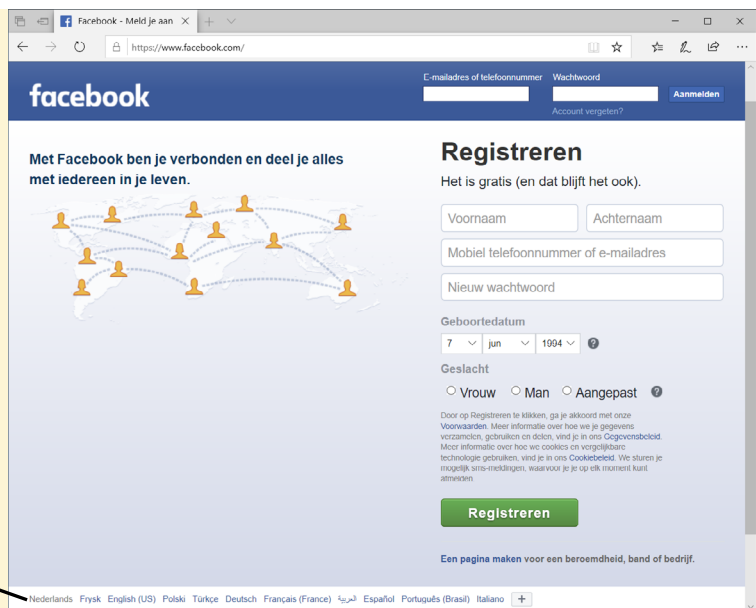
Facebook - Meld je aan

https://www.facebook.com/

facebook

E-mailadres of telefoonnummer

Wachtwoord

Aanmelden

Account vergeten?

Met Facebook ben je verbonden en deel je alles met iedereen in je leven.

Registreren

Het is gratis (en dat blijft het ook).

Voornaam

Achternaam

Mobiel telefoonnummer of e-mailadres

Nieuw wachtwoord

Geboortedatum

7 jun 1994 ?

Geslacht

Vrouw Man Aangepast ?

Door op Registreren te klikken, ga je akkoord met onze Voorwaarden. Meer informatie over hoe we je gegevens verzamelen, gebruiken en delen, vind je in ons Gegevensbeleid. Meer informatie over hoe we cookies en vergelijkbare technologie gebruiken, vind je in ons Cookiebeleid. We sturen je mogelijk sms-meldingen, waarvoor je op elk moment kunt afmelden.

Registreren

Een pagina maken voor een beroemdheid, band of bedrijf.

Nederlands Frysk English (US) Polski Türkçe Deutsch Français (France) العربية Español Português (Brasil) Italiano +